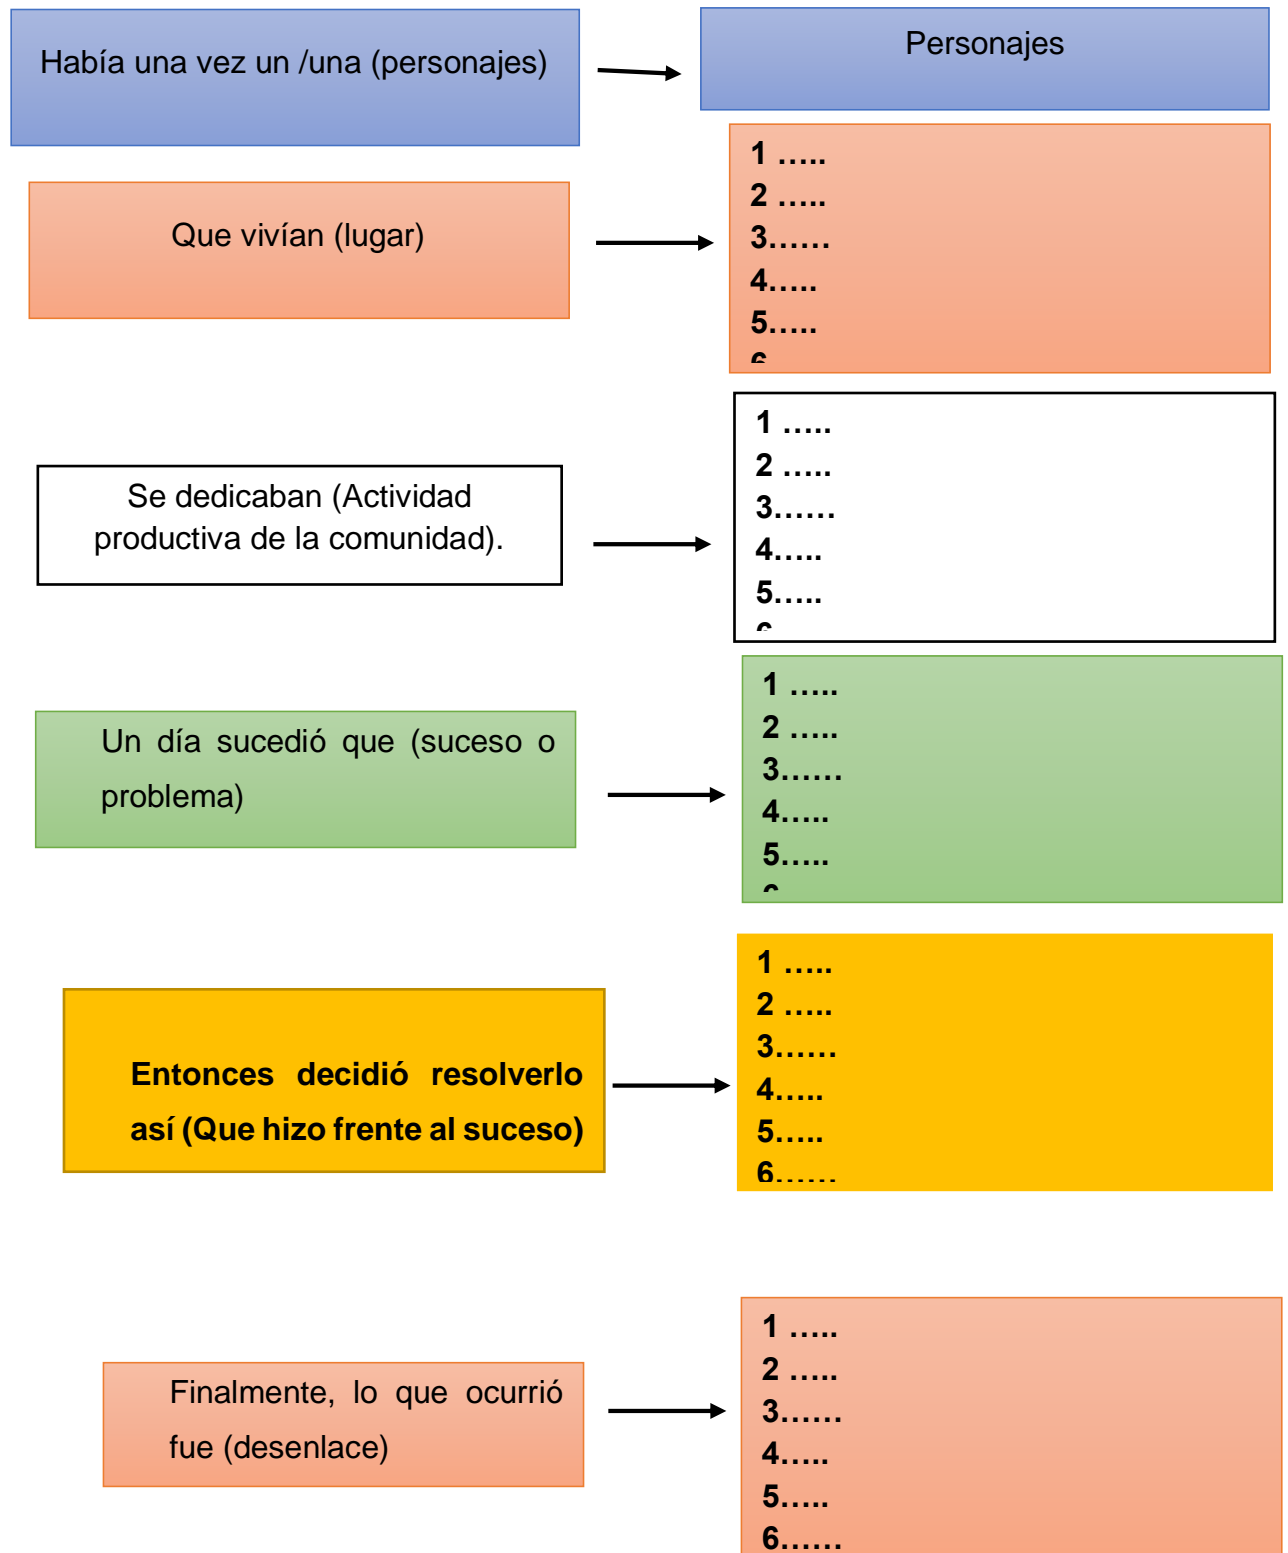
Había una vez un /una (personajes)

Personajes

Que vivían (lugar)

1 …..
2 …..
3……
4…..
5…..
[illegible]

Se dedicaban (Actividad productiva de la comunidad).

1 …..
2 …..
3……
4…..
5…..
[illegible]

Un día sucedió que (suceso o problema)

1 …..
2 …..
3……
4…..
5…..
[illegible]

Entonces decidió resolverlo así (Que hizo frente al suceso)

1 …..
2 …..
3……
4…..
5…..
6……

Finalmente, lo que ocurrió fue (desenlace)

1 …..
2 …..
3……
4…..
5…..
6……